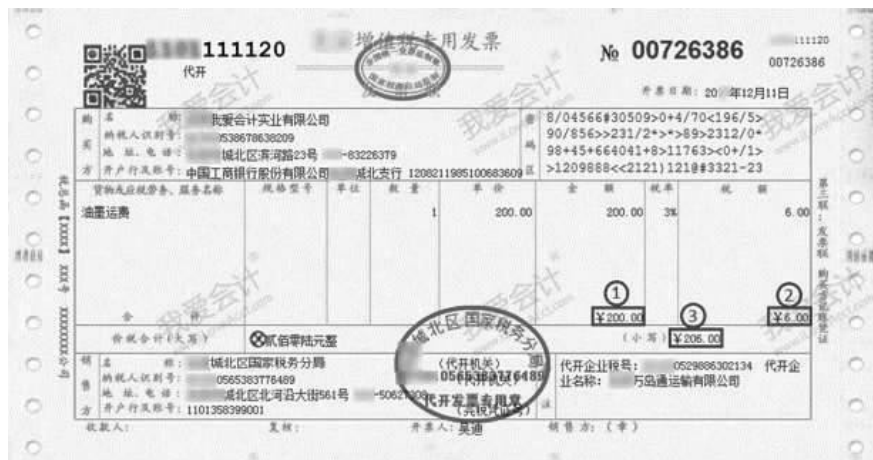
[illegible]111120
代开

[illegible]增值税专用发票

№ 00726386

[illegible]111120
00726386

开票日期：20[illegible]年12月11日

购买方
名称：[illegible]我爱会计实业有限公司
纳税人识别号：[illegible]538678638209
地址、电话：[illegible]城北区齐河路23号 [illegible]-83226379
开户行及账号：中国工商银行股份有限公司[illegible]城北支行 1208211985100683609

密码区
8/04566#30509>0+4/70<196/5>
90/856>231/2*>*>89>2312/0*
98+45+664041+8>11763><0+/1>
>1209888<<2121)121@#3321-23

| 货物或应税劳务、服务名称 | 规格型号 | 单位 | 数量 | 单价 | 金额 | 税率 | 税额 |
|---|---|---|---|---|---|---|---|
| 油墨运费 | | | 1 | 200.00 | 200.00 | 3% | 6.00 |
| 合计 | | | | | ①¥200.00 | | ②¥6.00 |

价税合计（大写） ⊗贰佰零陆元整 （小写）③¥206.00

销售方
名称：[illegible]城北区国家税务分局
纳税人识别号：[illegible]0565383778489
地址、电话：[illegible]城北区北河沿大街561号 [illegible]-5062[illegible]
开户行及账号：1101358399001

备注
代开企业税号：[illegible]0529886302134 代开企业名称：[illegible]万岛通运输有限公司

（代开机关）
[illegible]城北区国家税务分局
0565383778489
代开发票专用章

收款人： 复核： 开票人：吴迪 销售方：（章）

第三联：发票联 购买方记账凭证

我爱会计